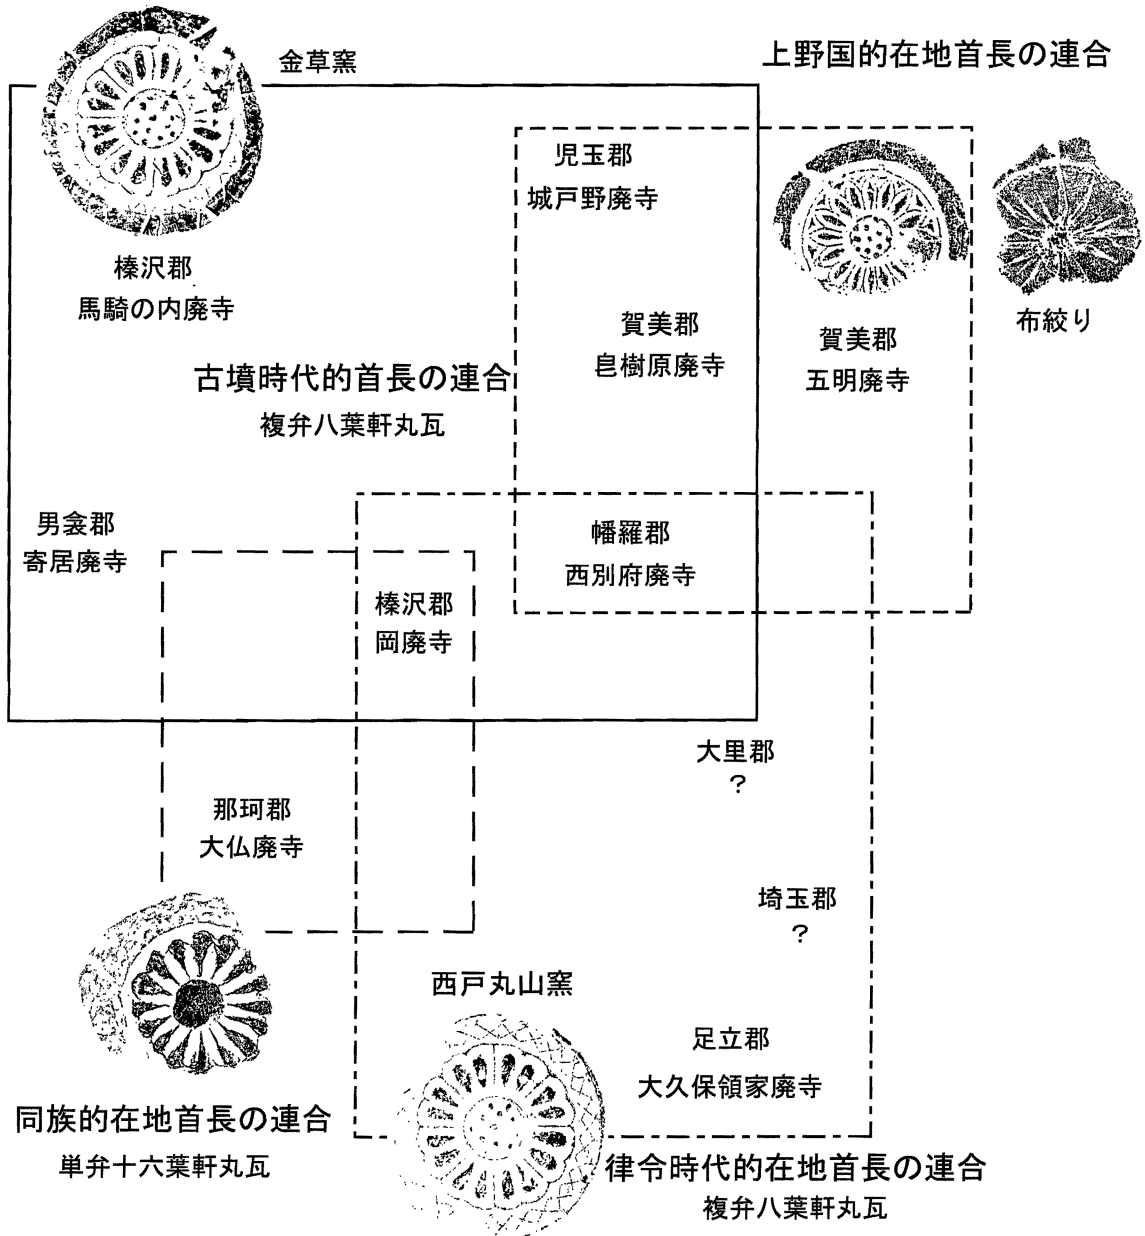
金草窯

上野国的在地首長の連合

児玉郡
城戸野廃寺

榛沢郡
馬騎の内廃寺

賀美郡
皀樹原廃寺

賀美郡
五明廃寺

布絞り

古墳時代的首長の連合
複弁八葉軒丸瓦

男衾郡
寄居廃寺

幡羅郡
西別府廃寺

榛沢郡
岡廃寺

大里郡
?

那珂郡
大仏廃寺

埼玉郡
?

西戸丸山窯

足立郡
大久保領家廃寺

同族的在地首長の連合
単弁十六葉軒丸瓦

律令時代的在地首長の連合
複弁八葉軒丸瓦